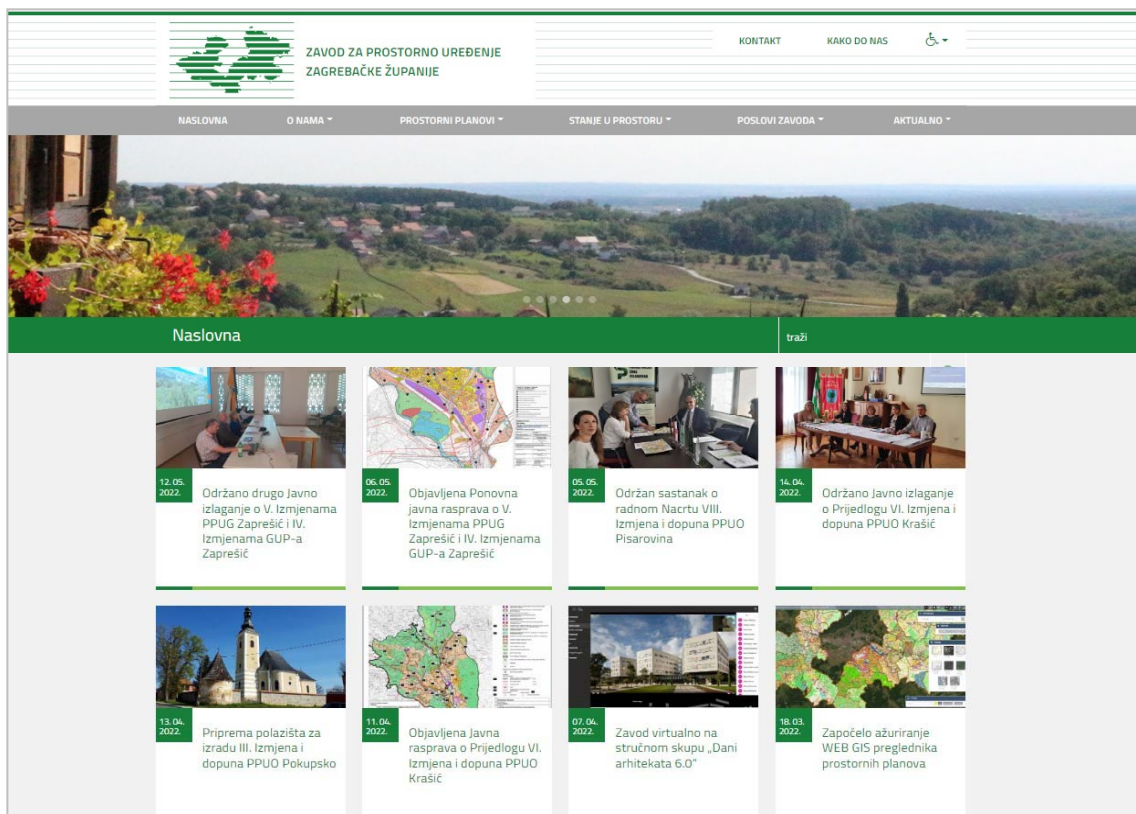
ZAVOD ZA PROSTORNO UREĐENJE ZAGREBAČKE ŽUPANIJE

KONTAKT KAKO DO NAS

NASLOVNA O NAMA PROSTORNI PLANOVI STANJE U PROSTORU POSLOVI ZAVODA AKTUALNO

Naslovna

traži

12.05. 2022. Održano drugo Javno izlaganje o V. Izmjenama PPUG Zaprešić i IV. Izmjenama GUP-a Zaprešić

06.05. 2022. Objavljena Ponovna javna rasprava o V. Izmjenama PPUG Zaprešić i IV. Izmjenama GUP-a Zaprešić

05.05. 2022. Održan sastanak o radnom Nacrtu VIII. Izmjena i dopuna PPUO Pisarovina

14.04. 2022. Održano Javno izlaganje o Prijedlogu VI. Izmjena i dopuna PPUO Krašić

13.04. 2022. Priprema polazišta za izradu III. Izmjena i dopuna PPUO Pokupsko

11.04. 2022. Objavljena Javna rasprava o Prijedlogu VI. Izmjena i dopuna PPUO Krašić

07.04. 2022. Zavod virtualno na stručnom skupu „Dani arhitekata 6.0"

18.03. 2022. Započelo ažuriranje WEB GIS preglednika prostornih planova